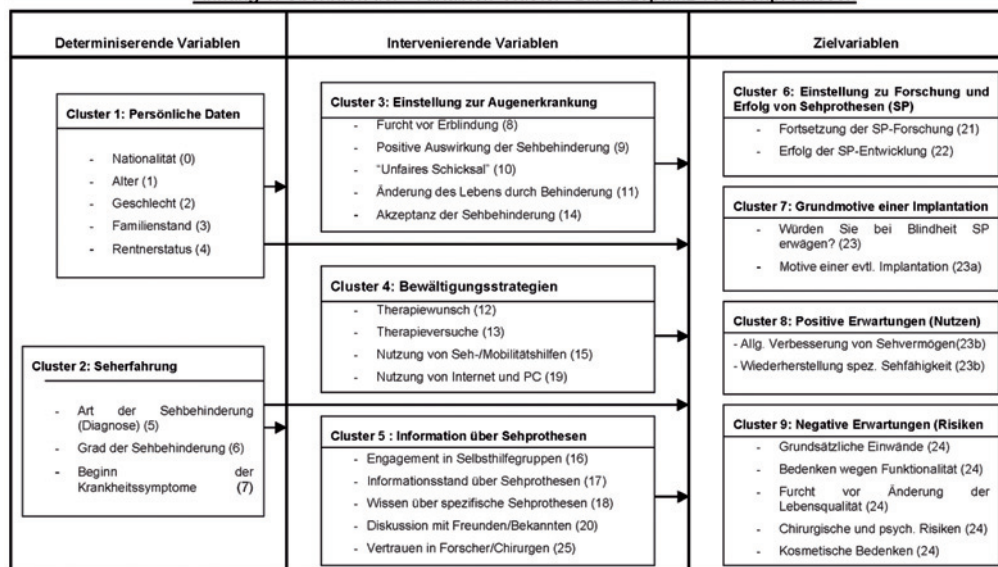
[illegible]

Determiniserende Variablen

Cluster 1: Persönliche Daten

- Nationalität (0)
- Alter (1)
- Geschlecht (2)
- Familienstand (3)
- Rentnerstatus (4)

Cluster 2: Seherfahrung

- Art der Sehbehinderung (Diagnose) (5)
- Grad der Sehbehinderung (6)
- Beginn der Krankheitssymptome (7)

Intervenierende Variablen

Cluster 3: Einstellung zur Augenerkrankung

- Furcht vor Erblindung (8)
- Positive Auswirkung der Sehbehinderung (9)
- "Unfaires Schicksal" (10)
- Änderung des Lebens durch Behinderung (11)
- Akzeptanz der Sehbehinderung (14)

Cluster 4: Bewältigungsstrategien

- Therapiewunsch (12)
- Therapieversuche (13)
- Nutzung von Seh-/Mobilitätshilfen (15)
- Nutzung von Internet und PC (19)

Cluster 5 : Information über Sehprothesen

- Engagement in Selbsthilfegruppen (16)
- Informationsstand über Sehprothesen (17)
- Wissen über spezifische Sehprothesen (18)
- Diskussion mit Freunden/Bekannten (20)
- Vertrauen in Forscher/Chirurgen (25)

Zielvariablen

Cluster 6: Einstellung zu Forschung und Erfolg von Sehprothesen (SP)

- Fortsetzung der SP-Forschung (21)
- Erfolg der SP-Entwicklung (22)

Cluster 7: Grundmotive einer Implantation

- Würden Sie bei Blindheit SP erwägen? (23)
- Motive einer evtl. Implantation (23a)

Cluster 8: Positive Erwartungen (Nutzen)

- Allg. Verbesserung von Sehvermögen(23b)
- Wiederherstellung spez. Sehfähigkeit (23b)

Cluster 9: Negative Erwartungen (Risiken

- Grundsätzliche Einwände (24)
- Bedenken wegen Funktionalität (24)
- Furcht vor Änderung der Lebensqualität (24)
- Chirurgische und psych. Risiken (24)
- Kosmetische Bedenken (24)